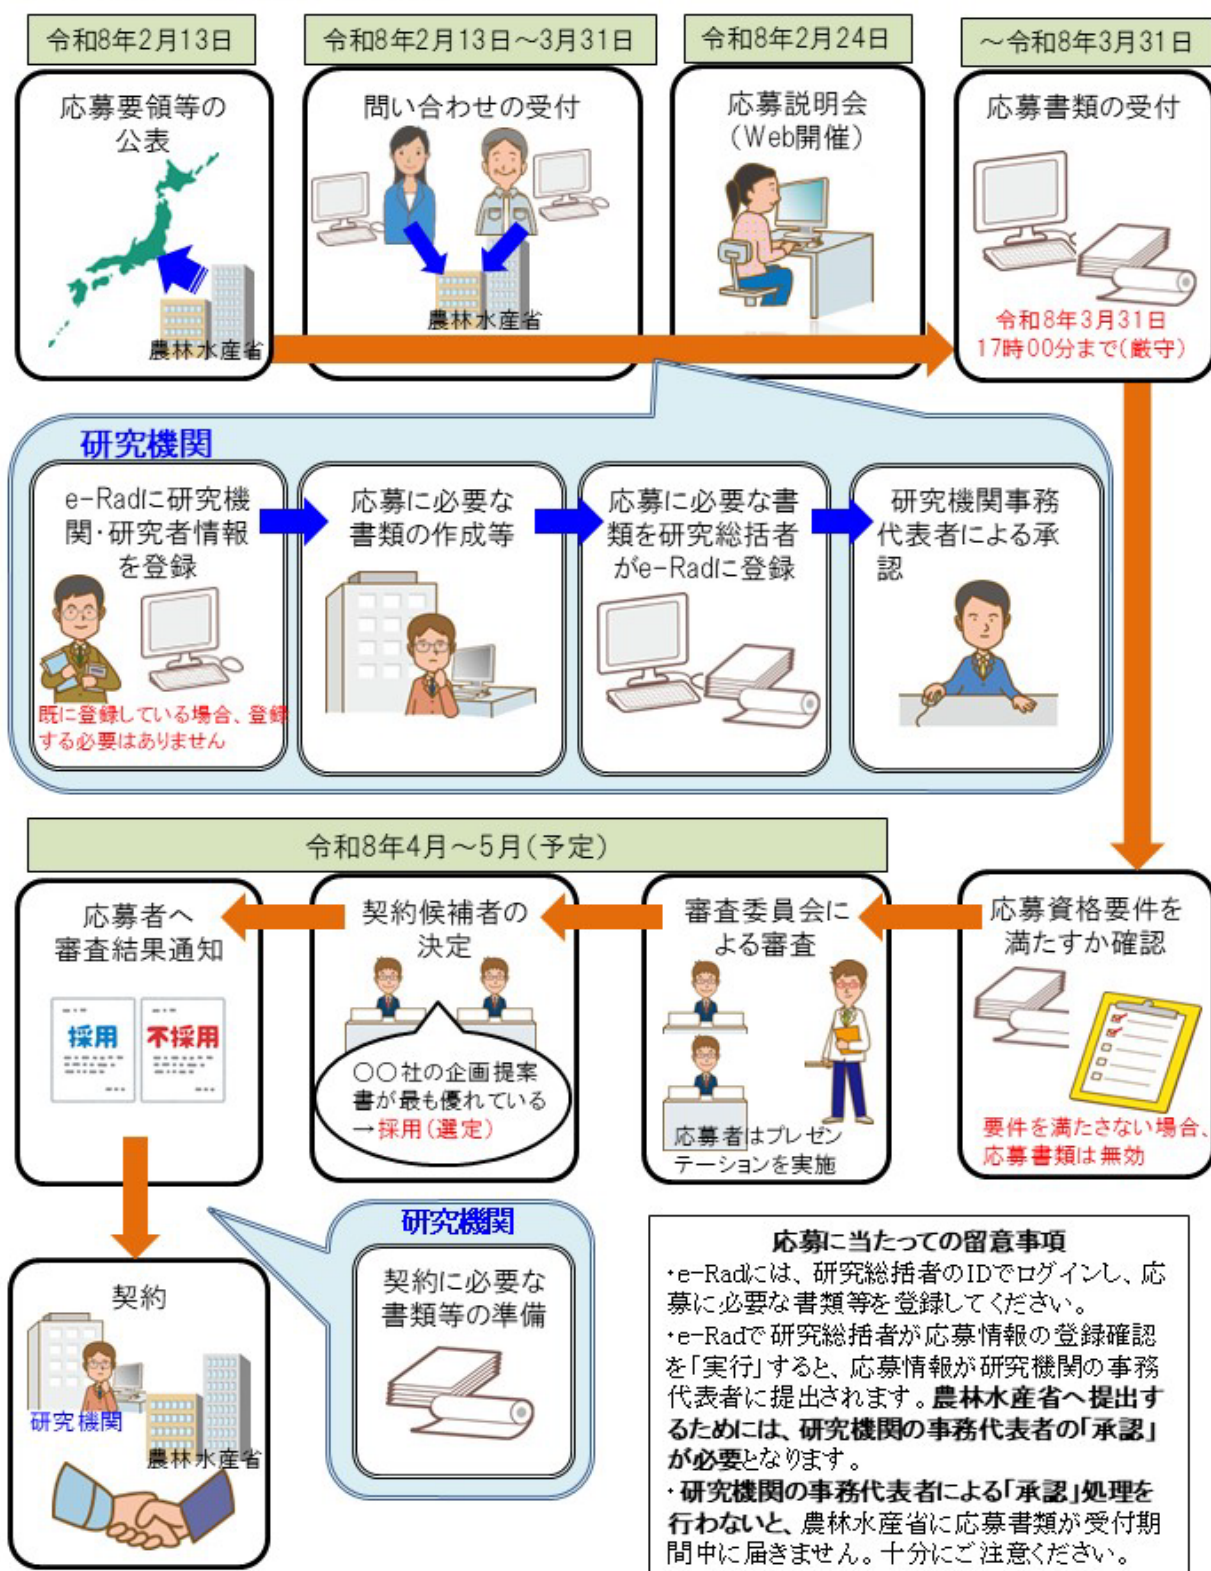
令和8年2月13日

応募要領等の公表

農林水産省

令和8年2月13日～3月31日

問い合わせの受付

農林水産省

令和8年2月24日

応募説明会（Web開催）

～令和8年3月31日

応募書類の受付

令和8年3月31日 17時00分まで（厳守）

研究機関

e-Radに研究機関・研究者情報を登録

既に登録している場合、登録する必要はありません

応募に必要な書類の作成等

応募に必要な書類を研究総括者がe-Radに登録

研究機関事務代表者による承認

令和8年4月～5月（予定）

応募者へ審査結果通知

採用

不採用

契約候補者の決定

〇〇社の企画提案書が最も優れている →採用（選定）

審査委員会による審査

応募者はプレゼンテーションを実施

応募資格要件を満たすか確認

要件を満たさない場合、応募書類は無効

契約

研究機関

農林水産省

研究機関

契約に必要な書類等の準備

応募に当たっての留意事項

・e-Radには、研究総括者のIDでログインし、応募に必要な書類等を登録してください。

・e-Radで研究総括者が応募情報の登録確認を「実行」すると、応募情報が研究機関の事務代表者に提出されます。農林水産省へ提出するためには、研究機関の事務代表者の「承認」が必要となります。

・研究機関の事務代表者による「承認」処理を行わないと、農林水産省に応募書類が受付期間中に届きません。十分にご注意ください。